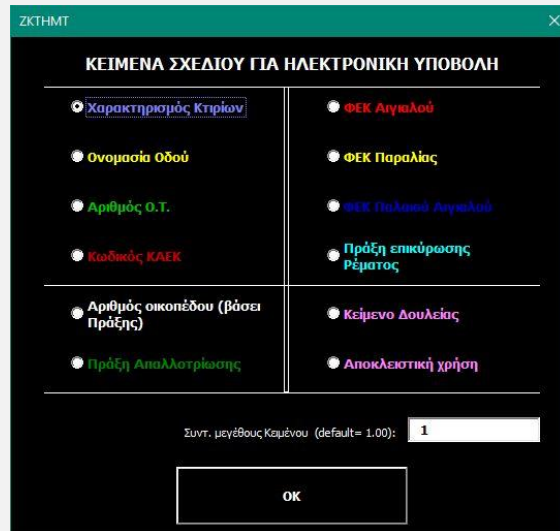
ZKTHMT

×

ΚΕΙΜΕΝΑ ΣΧΕΔΙΟΥ ΓΙΑ ΗΛΕΚΤΡΟΝΙΚΗ ΥΠΟΒΟΛΗ

Χαρακτηρισμός Κτιρίων

Ονομασία Οδού

Αριθμός Ο.Τ.

Κωδικός ΚΑΕΚ

ΦΕΚ Αιγιαλού

ΦΕΚ Παραλίας

ΦΕΚ Παλαιού Αιγιαλού

Πράξη επικύρωσης Ρέματος

Αριθμός οικοπέδου (βάσει Πράξης)

Πράξη Απαλλοτρίωσης

Κείμενο Δουλείας

Αποκλειστική χρήση

Συντ. μεγέθους Κειμένου (default= 1.00): 1

OK